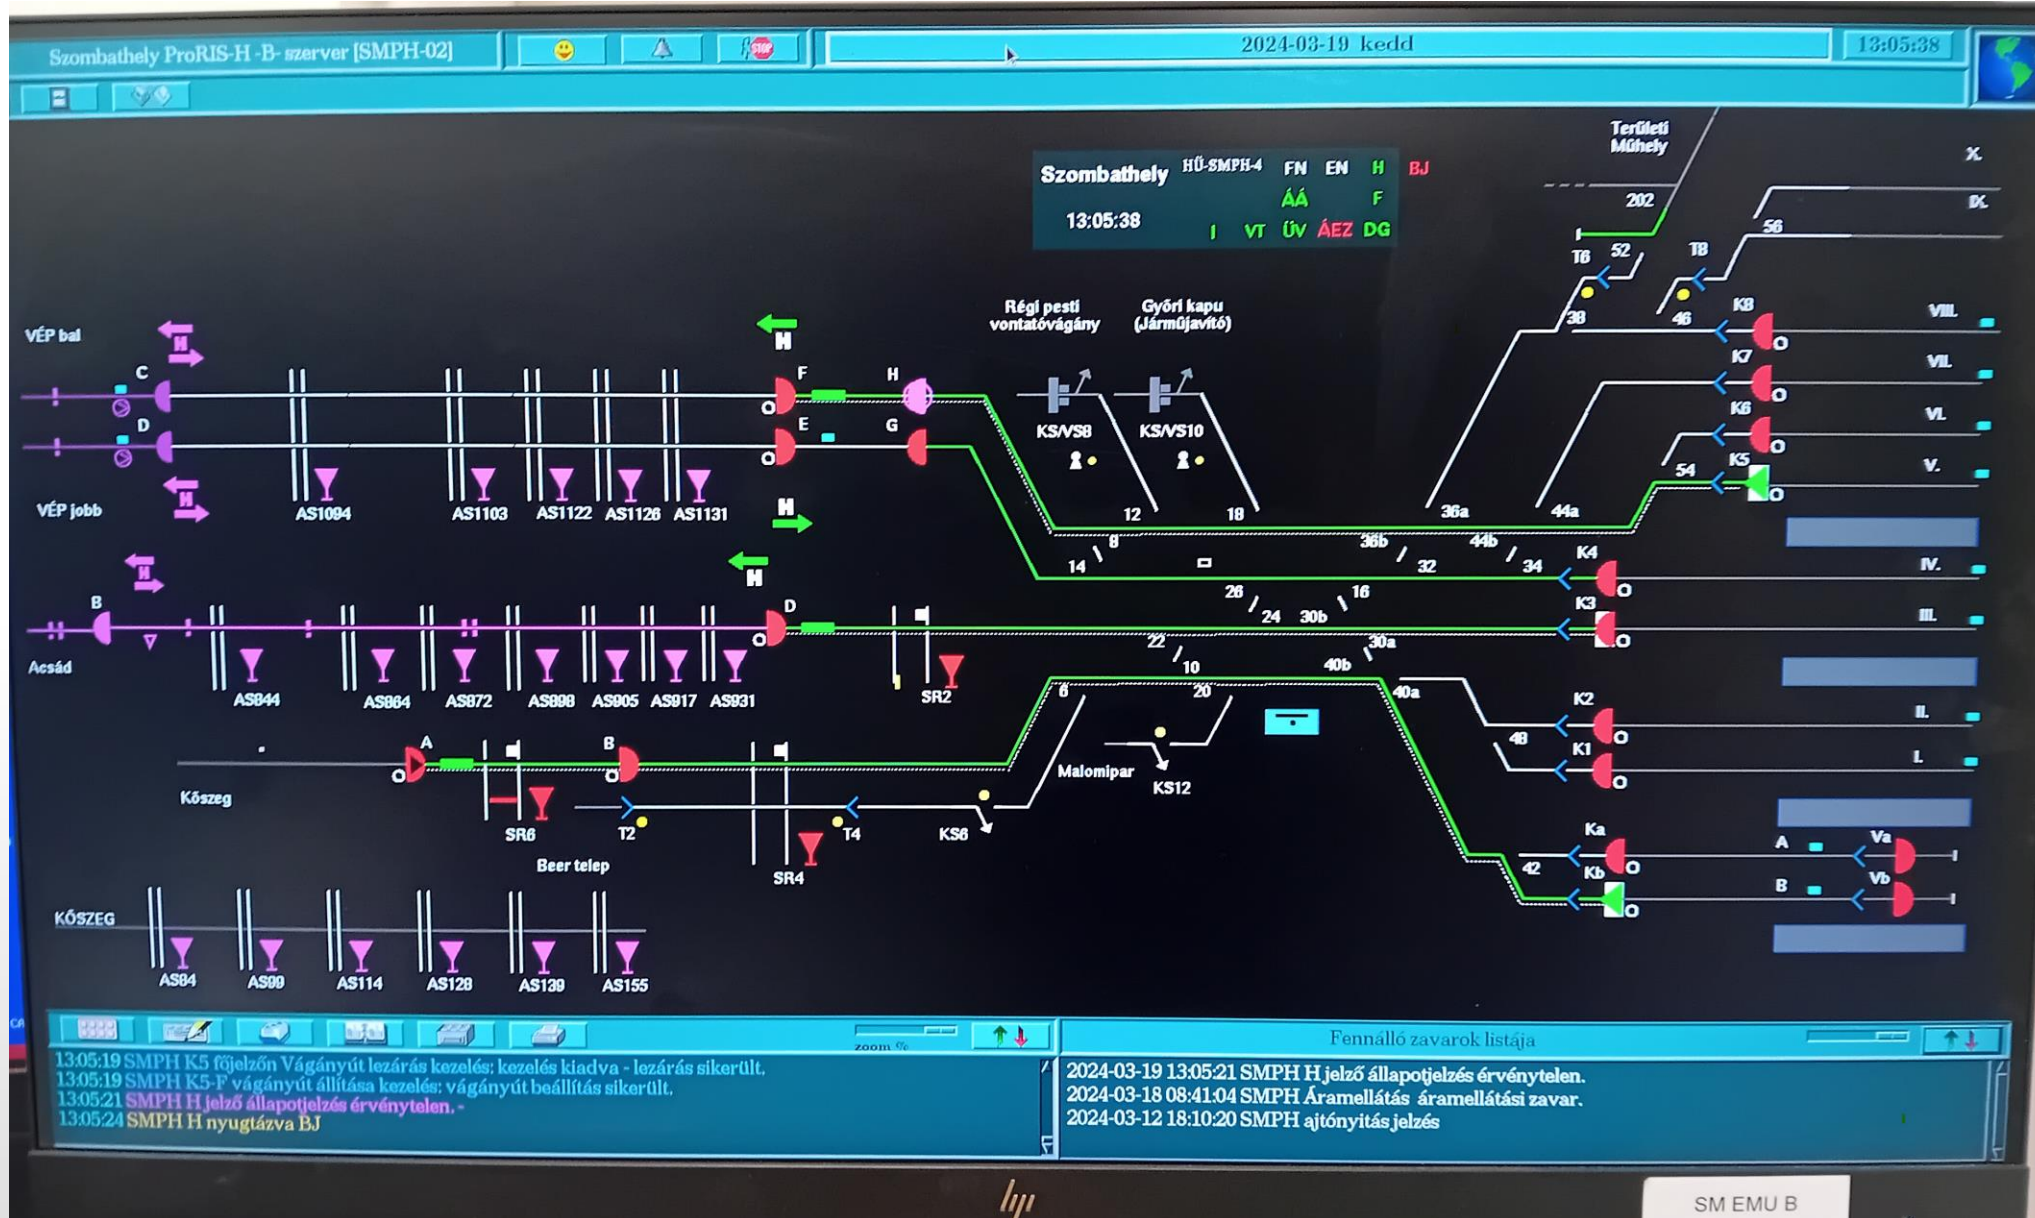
Szombathely ProRIS-H -B- szerver [SMPH-02]
2024-03-19 kedd
13:05:38

Szombathely HŰ-SMPH-4 FN EN H BJ
ÁÁ F
13:05:38 I VT ÚV ÁEZ DG

Területi Műhely
202
X.
IX.
56
52
T6
T8
38
46
K8
VIII.
K7
VII.
K6
VI.
54
K5
V.
36a
44a
36b
44b
32
34
K4
IV.
K3
III.
K2
II.
48
K1
I.
Ka
42
Kb
A
B
Va
Vb

Régi pesti vontatóvágány
Győri kapu (Járműjavító)
KS/VS8
KS/VS10
12
18
14
8
26
24
30b
16
22
10
30a
40b
6
20
40a
Malomipar
KS12

VÉP bal
C
D
VÉP jobb
H
F
H
E
G
AS1094
AS1103
AS1122
AS1126
AS1131
H
H
B
D
Acsád
AS844
AS864
AS872
AS898
AS905
AS917
AS931
SR2
A
B
Kőszeg
SR6
T2
T4
KS6
Beer telep
SR4
KŐSZEG
AS84
AS99
AS114
AS128
AS139
AS155

zoom %
Fennálló zavarok listája

13:05:19 SMPH K5 főjelzőn Vágányút lezárás kezelés: kezelés kiadva - lezárás sikerült.
13:05:19 SMPH K5-F vágányút állítása kezelés: vágányút beállítás sikerült.
13:05:21 SMPH H jelző állapotjelzés érvénytelen. -
13:05:24 SMPH H nyugtázva BJ

2024-03-19 13:05:21 SMPH H jelző állapotjelzés érvénytelen.
2024-03-18 08:41:04 SMPH Áramellátás áramellátási zavar.
2024-03-12 18:10:20 SMPH ajtónyitás jelzés

SM EMU B